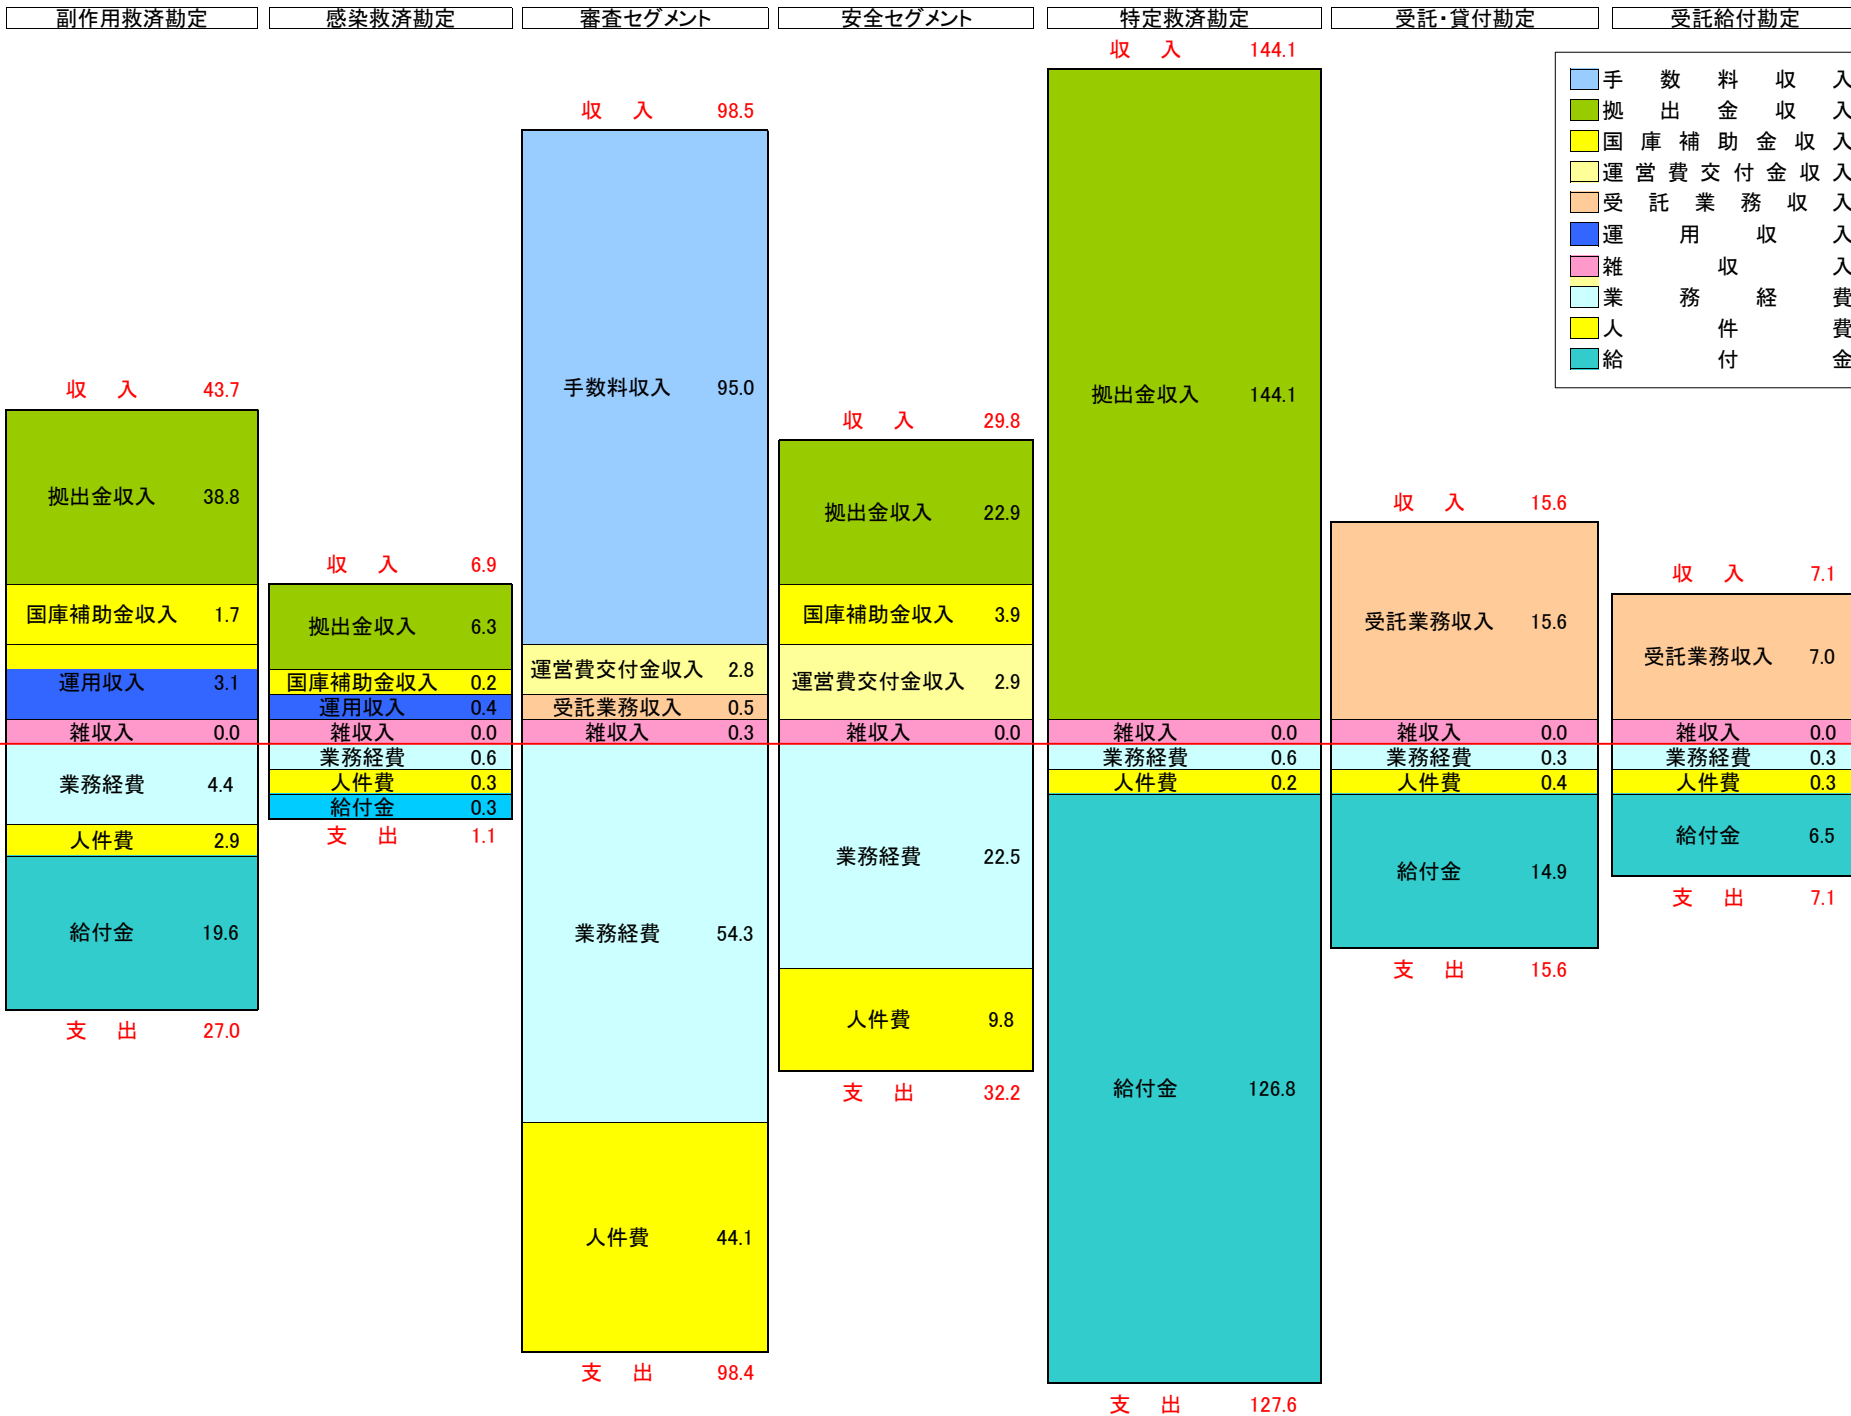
副作用救済勘定
感染救済勘定
審査セグメント
安全セグメント
特定救済勘定
受託・貸付勘定
受託給付勘定

手数料収入
拠出金収入
国庫補助金収入
運営費交付金収入
受託業務収入
運用収入
雑収入
業務経費
人件費
給付金

副作用救済勘定
収 入 43.7
拠出金収入 38.8
国庫補助金収入 1.7
運用収入 3.1
雑収入 0.0
業務経費 4.4
人件費 2.9
給付金 19.6
支 出 27.0

感染救済勘定
収 入 6.9
拠出金収入 6.3
国庫補助金収入 0.2
運用収入 0.4
雑収入 0.0
業務経費 0.6
人件費 0.3
給付金 0.3
支 出 1.1

審査セグメント
収 入 98.5
手数料収入 95.0
運営費交付金収入 2.8
受託業務収入 0.5
雑収入 0.3
業務経費 54.3
人件費 44.1
支 出 98.4

安全セグメント
収 入 29.8
拠出金収入 22.9
国庫補助金収入 3.9
運営費交付金収入 2.9
雑収入 0.0
業務経費 22.5
人件費 9.8
支 出 32.2

特定救済勘定
収 入 144.1
拠出金収入 144.1
雑収入 0.0
業務経費 0.6
人件費 0.2
給付金 126.8
支 出 127.6

受託・貸付勘定
収 入 15.6
受託業務収入 15.6
雑収入 0.0
業務経費 0.3
人件費 0.4
給付金 14.9
支 出 15.6

受託給付勘定
収 入 7.1
受託業務収入 7.0
雑収入 0.0
業務経費 0.3
人件費 0.3
給付金 6.5
支 出 7.1